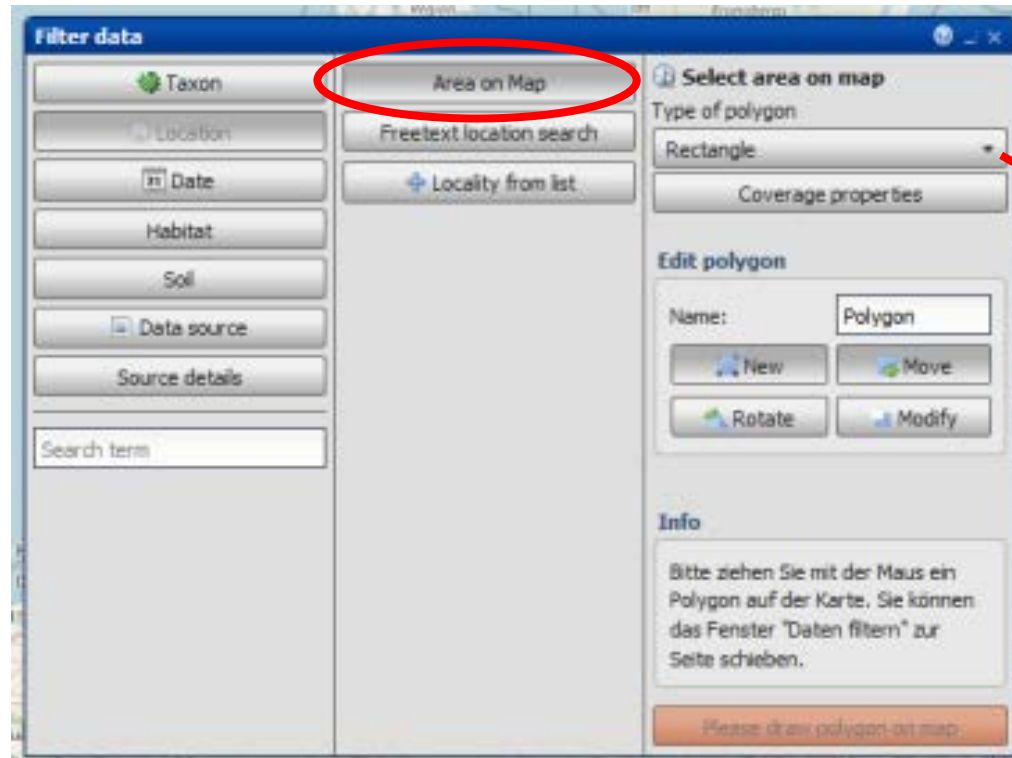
Filter data

Taxon

Location

Date

Habitat

Soil

Data source

Source details

Search term

Area on Map

Freetext location search

Locality from list

Select area on map

Type of polygon

Rectangle

Coverage properties

Edit polygon

Name: Polygon

New

Move

Rotate

Modify

Info

Bitte ziehen Sie mit der Maus ein Polygon auf der Karte. Sie können das Fenster "Daten filtern" zur Seite schieben.

Please draw polygon on map